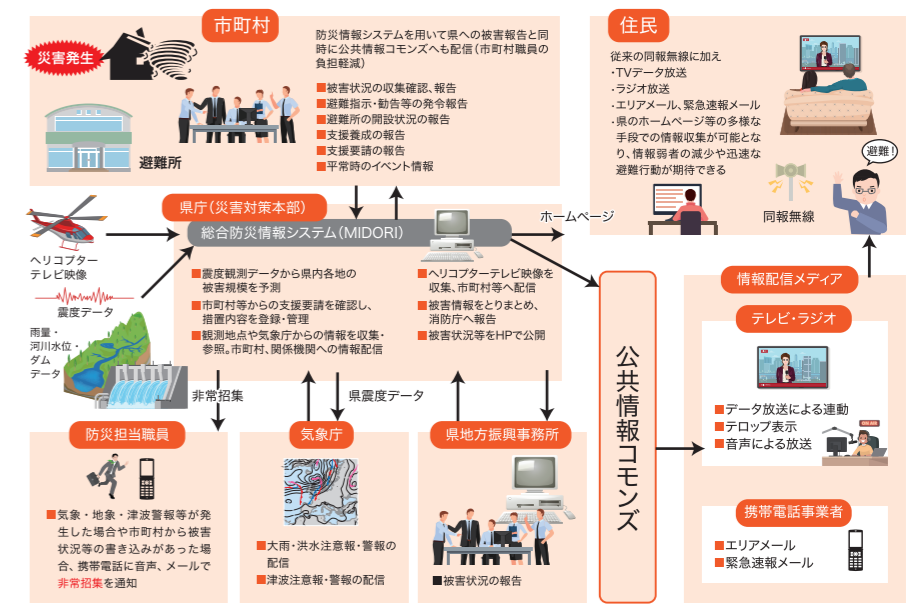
市町村

災害発生

防災情報システムを用いて県への被害報告と同時に公共情報コモンズへも配信（市町村職員の負担軽減）

■被害状況の収集確認、報告
■避難指示・勧告等の発令報告
■避難所の開設状況の報告
■支援養成の報告
■支援要請の報告
■平常時のイベント情報

避難所

住民

従来の同報無線に加え
・TVデータ放送
・ラジオ放送
・エリアメール、緊急速報メール
・県のホームページ等の多様な手段での情報収集が可能となり、情報弱者の減少や迅速な避難行動が期待できる

避難！

同報無線

県庁（災害対策本部）

総合防災情報システム（MIDORI）

ホームページ

ヘリコプターテレビ映像

震度データ

雨量・河川水位・ダムデータ

■震度観測データから県内各地の被害規模を予測
■市町村等からの支援要請を確認し、措置内容を登録・管理
■観測地点や気象庁からの情報を収集・参照。市町村、関係機関への情報配信

■ヘリコプターテレビ映像を収集、市町村等へ配信
■被害情報をとりまとめ、消防庁へ報告
■被害状況等をHPで公開

非常招集

県震度データ

公共情報コモンズ

情報配信メディア

テレビ・ラジオ

■データ放送による連動
■テロップ表示
■音声による放送

携帯電話事業者

■エリアメール
■緊急速報メール

防災担当職員

■気象・地象・津波警報等が発生した場合や市町村から被害状況等の書き込みがあった場合、携帯電話に音声、メールで非常招集を通知

気象庁

■大雨・洪水注意報・警報の配信
■津波注意報・警報の配信

県地方振興事務所

■被害状況の報告